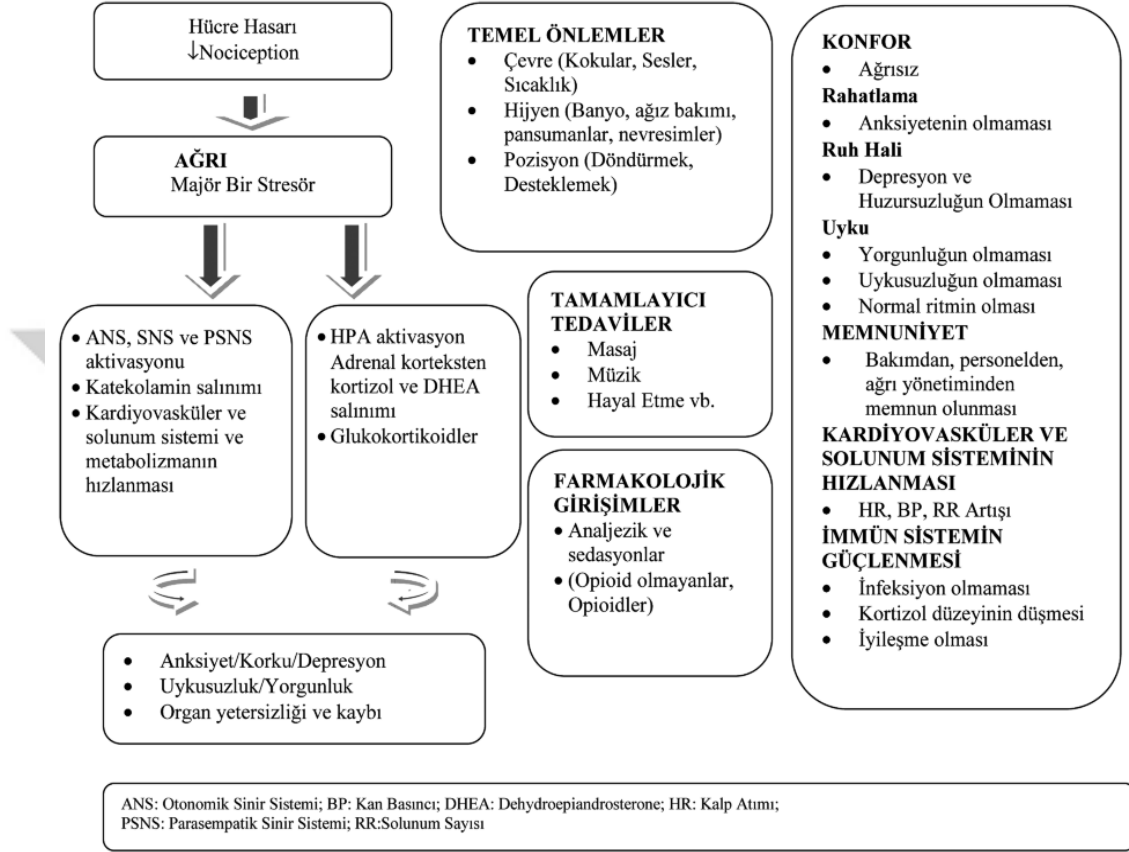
Hücre Hasarı
↓Nociception

AĞRI
Majör Bir Stresör

• ANS, SNS ve PSNS aktivasyonu
• Katekolamin salınımı
• Kardiyovasküler ve solunum sistemi ve metabolizmanın hızlanması

• HPA aktivasyon Adrenal korteksten kortizol ve DHEA salınımı
• Glukokortikoidler

• Anksiyet/Korku/Depresyon
• Uykusuzluk/Yorgunluk
• Organ yetersizliği ve kaybı

TEMEL ÖNLEMLER
• Çevre (Kokular, Sesler, Sıcaklık)
• Hijyen (Banyo, ağız bakımı, pansumanlar, nevresimler)
• Pozisyon (Döndürmek, Desteklemek)

TAMAMLAYICI TEDAVİLER
• Masaj
• Müzik
• Hayal Etme vb.

FARMAKOLOJİK GİRİŞİMLER
• Analjezik ve sedasyonlar
• (Opioid olmayanlar, Opioidler)

KONFOR
• Ağrısız
Rahatlama
• Anksiyetenin olmaması
Ruh Hali
• Depresyon ve Huzursuzluğun Olmaması
Uyku
• Yorgunluğun olmaması
• Uykusuzluğun olmaması
• Normal ritmin olması
MEMNUNİYET
• Bakımdan, personelden, ağrı yönetiminden memnun olunması
KARDİYOVASKÜLER VE SOLUNUM SİSTEMİNİN HIZLANMASI
• HR, BP, RR Artışı
İMMÜN SİSTEMİN GÜÇLENMESİ
• İnfeksiyon olmaması
• Kortizol düzeyinin düşmesi
• İyileşme olması

ANS: Otonomik Sinir Sistemi; BP: Kan Basıncı; DHEA: Dehydroepiandrosterone; HR: Kalp Atımı; PSNS: Parasempatik Sinir Sistemi; RR:Solunum Sayısı